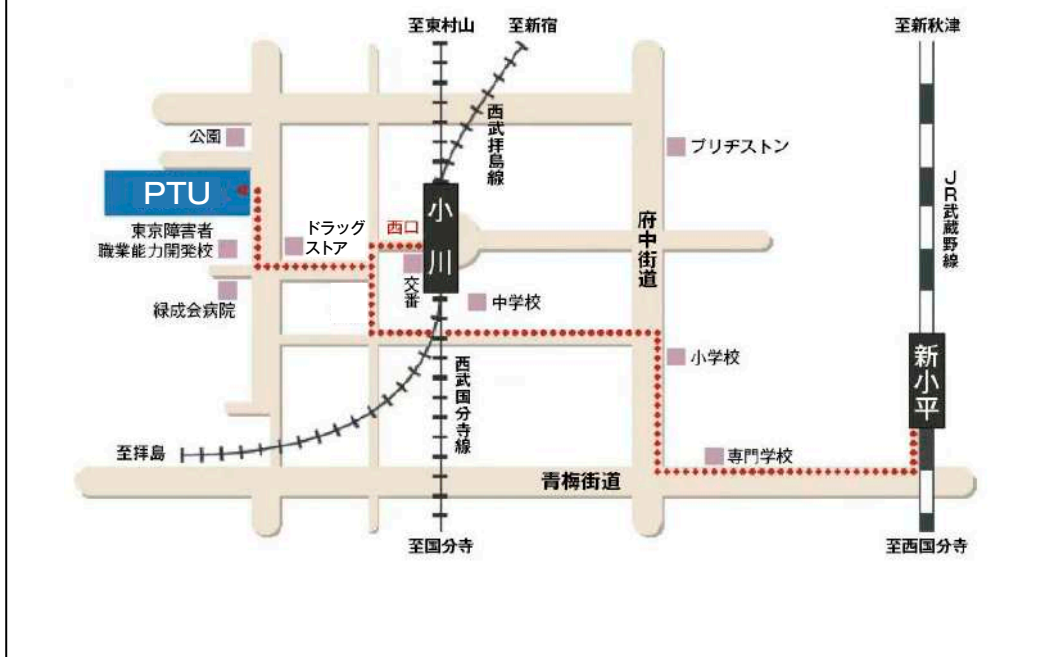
至東村山
至新宿
至新秋津
西武拝島線
公園
ブリヂストン
PTU
JR武蔵野線
府中街道
小川
西口
ドラッグストア
東京障害者職業能力開発校
交番
中学校
緑成会病院
小学校
新小平
西武国分寺線
至拝島
専門学校
青梅街道
至国分寺
至西国分寺